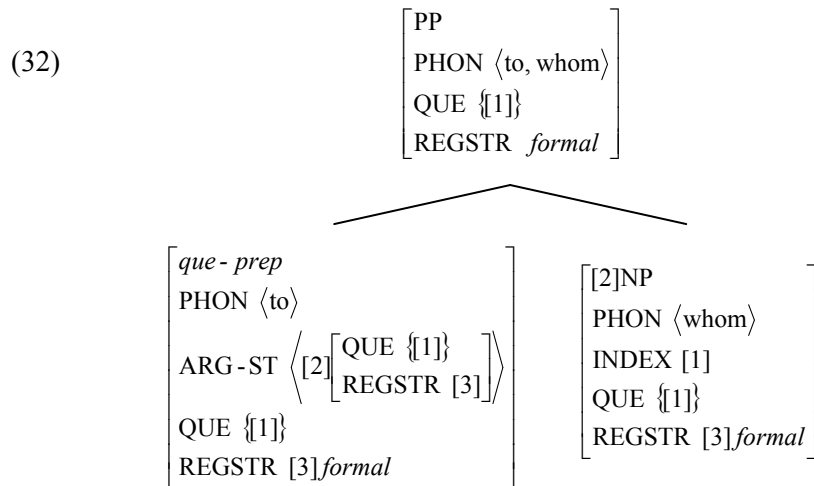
(32)

$\begin{bmatrix} \text{PP} \\ \text{PHON } \langle \text{to, whom} \rangle \\ \text{QUE } \{[1]\} \\ \text{REGSTR } \textit{formal} \end{bmatrix}$

$\begin{bmatrix} \textit{que-prep} \\ \text{PHON } \langle \text{to} \rangle \\ \text{ARG-ST } \left\langle [2] \begin{bmatrix} \text{QUE } \{[1]\} \\ \text{REGSTR } [3] \end{bmatrix} \right\rangle \\ \text{QUE } \{[1]\} \\ \text{REGSTR } [3] \textit{formal} \end{bmatrix}$

$\begin{bmatrix} [2]\text{NP} \\ \text{PHON } \langle \text{whom} \rangle \\ \text{INDEX } [1] \\ \text{QUE } \{[1]\} \\ \text{REGSTR } [3] \textit{formal} \end{bmatrix}$